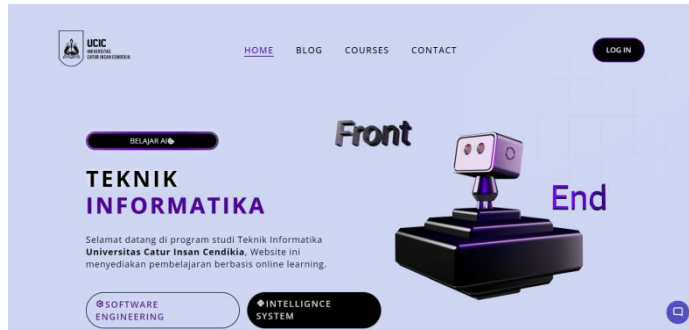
UCIC
UNIVERSITAS CATUR INSAN CENDEKIA

HOME BLOG COURSES CONTACT

LOG IN

BELAJAR AI

Front

End

TEKNIK
INFORMATIKA

Selamat datang di program studi Teknik Informatika **Universitas Catur Insan Cendikia**, Website ini menyediakan pembelajaran berbasis online learning.

SOFTWARE ENGINEERING

INTELLIGNCE SYSTEM